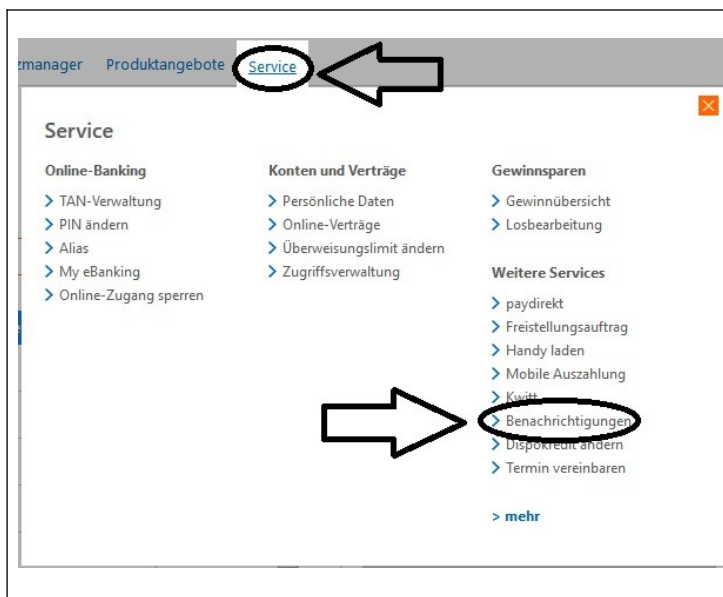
zmanager Produktangebote Service

Service

Online-Banking
> TAN-Verwaltung
> PIN ändern
> Alias
> My eBanking
> Online-Zugang sperren

Konten und Verträge
> Persönliche Daten
> Online-Verträge
> Überweisungslimit ändern
> Zugriffsverwaltung

Gewinnsparen
> Gewinnübersicht
> Losbearbeitung

Weitere Services
> paydirekt
> Freistellungsauftrag
> Handy laden
> Mobile Auszahlung
> Kwitt
> Benachrichtigungen
> Dispokredit ändern
> Termin vereinbaren

> mehr